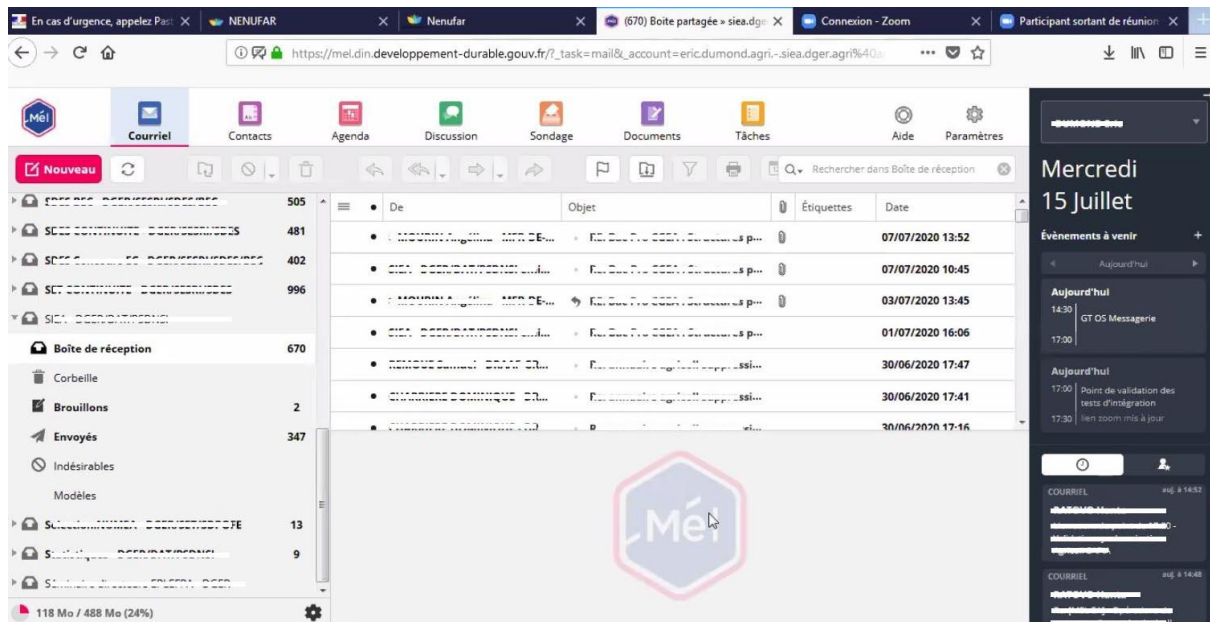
En cas d'urgence, appelez Past × | NENUFAR × | Nenufar × | (670) Boite partagée » siea.dge × | Connexion - Zoom × | Participant sortant de réunion ×

https://mel.din.developpement-durable.gouv.fr/?_task=mail&_account=eric.dumond.agri.-.siea.dger.agri%40a

Mél

Courriel | Contacts | Agenda | Discussion | Sondage | Documents | Tâches | Aide | Paramètres

Nouveau

Rechercher dans Boîte de réception

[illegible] 505
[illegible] 481
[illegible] 402
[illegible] 996
SIEA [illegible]
Boîte de réception 670
Corbeille
Brouillons 2
Envoyés 347
Indésirables
Modèles
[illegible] 13
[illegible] 9
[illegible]

118 Mo / 488 Mo (24%)

| De | Objet | Étiquettes | Date |
|---|---|---|---|
| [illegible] | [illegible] | | 07/07/2020 13:52 |
| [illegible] | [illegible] | | 07/07/2020 10:45 |
| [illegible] | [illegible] | | 03/07/2020 13:45 |
| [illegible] | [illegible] | | 01/07/2020 16:06 |
| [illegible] | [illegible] | | 30/06/2020 17:47 |
| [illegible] | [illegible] | | 30/06/2020 17:41 |
| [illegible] | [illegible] | | 30/06/2020 17:16 |

Mél

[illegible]

Mercredi
15 Juillet

Évènements à venir

Aujourd'hui

Aujourd'hui
14:30 GT OS Messagerie
17:00

Aujourd'hui
17:00 Point de validation des tests d'intégration
17:30 lien zoom mis à jour

COURRIEL auj. à 14:52
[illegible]

COURRIEL auj. à 14:48
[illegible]